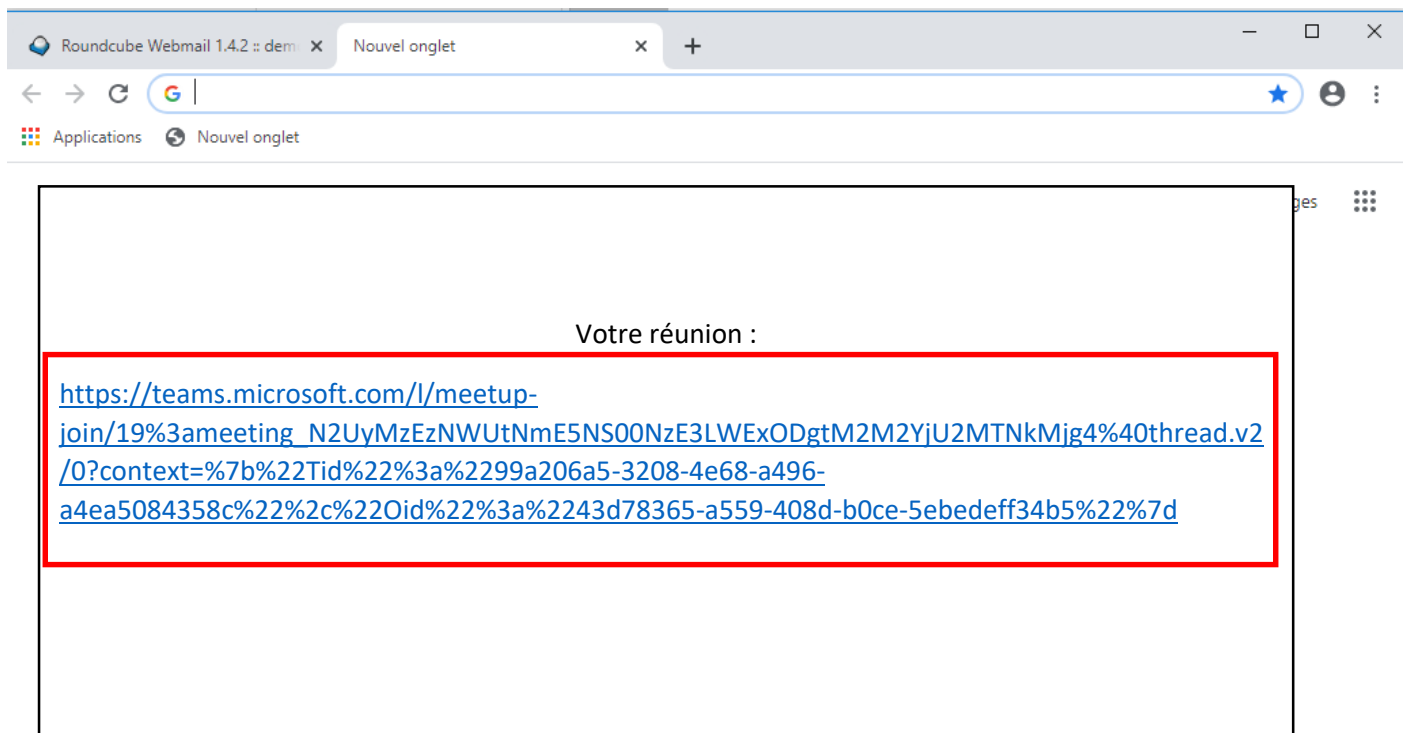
Roundcube Webmail 1.4.2 :: dem
Nouvel onglet
+

Applications
Nouvel onglet

ges

Votre réunion :

https://teams.microsoft.com/l/meetup-join/19%3ameeting_N2UyMzEzNWUtNmE5NS00NzE3LWExODgtM2M2YjU2MTNkMjg4%40thread.v2/0?context=%7b%22Tid%22%3a%2299a206a5-3208-4e68-a496-a4ea5084358c%22%2c%22Oid%22%3a%2243d78365-a559-408d-b0ce-5ebedeff34b5%22%7d